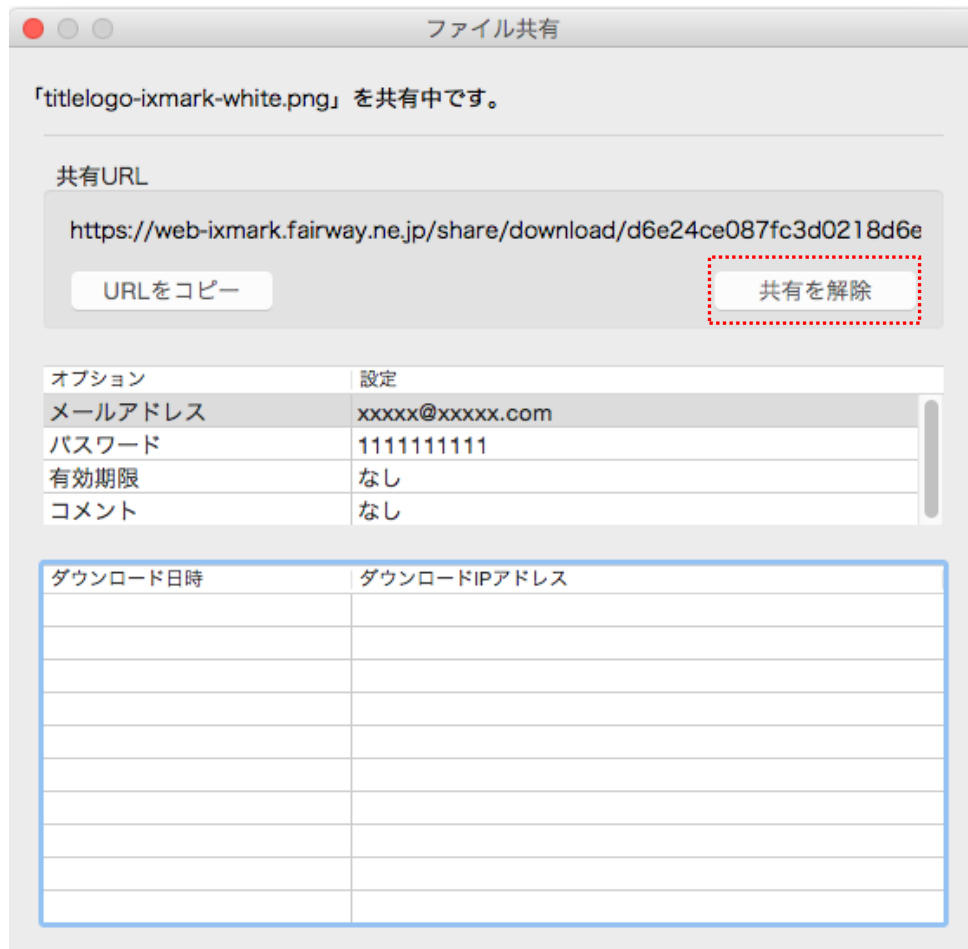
ファイル共有

「titlelogo-ixmark-white.png」を共有中です。

共有URL

https://web-ixmark.fairway.ne.jp/share/download/d6e24ce087fc3d0218d6e

URLをコピー

共有を解除

| オプション | 設定 |
|---|---|
| メールアドレス | xxxxx@xxxxx.com |
| パスワード | 1111111111 |
| 有効期限 | なし |
| コメント | なし |

| ダウンロード日時 | ダウンロードIPアドレス |
|---|---|